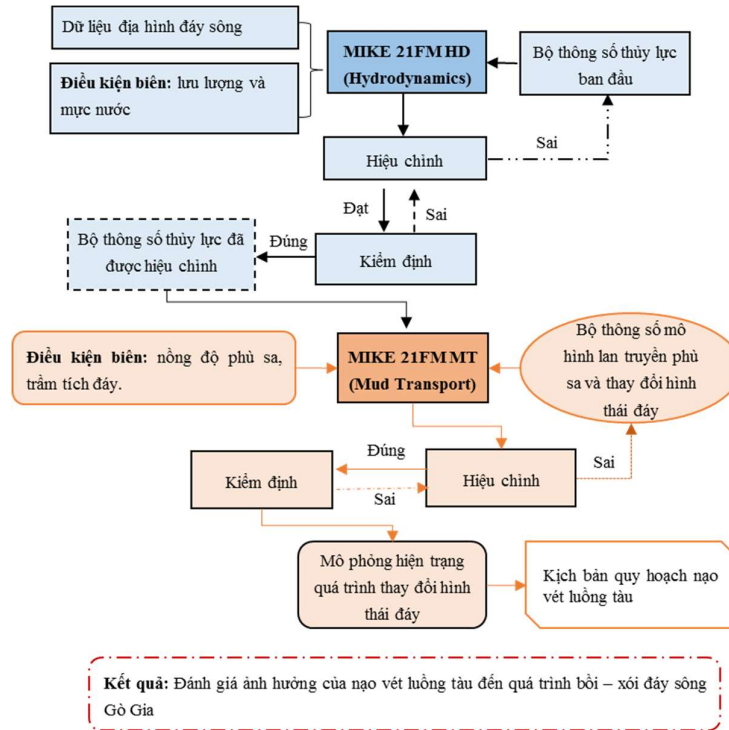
Dữ liệu địa hình đáy sông

**Điều kiện biên:** lưu lượng và mực nước

MIKE 21FM HD (Hydrodynamics)

Bộ thông số thủy lực ban đầu

Hiệu chỉnh

Sai

Đạt

Sai

Bộ thông số thủy lực đã được hiệu chỉnh

Đúng

Kiểm định

**Điều kiện biên:** nồng độ phù sa, trầm tích đáy.

MIKE 21FM MT (Mud Transport)

Bộ thông số mô hình lan truyền phù sa và thay đổi hình thái đáy

Đúng

Kiểm định

Sai

Hiệu chỉnh

Sai

Mô phỏng hiện trạng quá trình thay đổi hình thái đáy

Kịch bản quy hoạch nạo vét luồng tàu

**Kết quả:** Đánh giá ảnh hưởng của nạo vét luồng tàu đến quá trình bồi – xói đáy sông Gò Gia